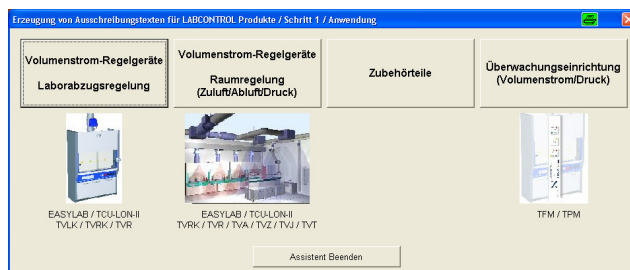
Erzeugung von Ausschreibungstexten für LABCONTROL Produkte / Schritt 1 / Anwendung

Volumenstrom-Regelgeräte

Laborabzugsregelung

Volumenstrom-Regelgeräte

Raumregelung (Zuluft/Abluft/Druck)

Zubehörteile

Überwachungseinrichtung (Volumenstrom/Druck)

EASYLAB / TCU-LON-II
TVLK / TVRK / TVR

EASYLAB / TCU-LON-II
TVRK / TVR / TVA / TVZ / TVJ / TVT

TFM / TPM

Assistent Beenden